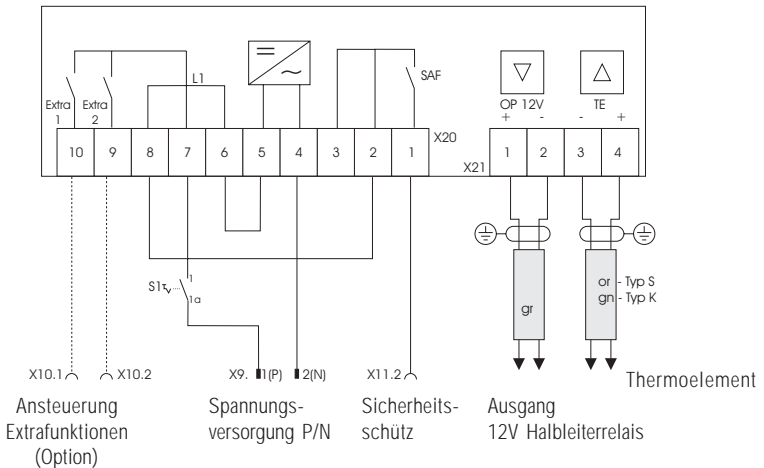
L1

SAF

Extra 1

Extra 2

OP 12V
+ -

TE
- +

| 10 | 9 | 8 | 7 | 6 | 5 | 4 | 3 | 2 | 1 |
|---|---|---|---|---|---|---|---|---|---|

X20

X21

| 1 | 2 | 3 | 4 |
|---|---|---|---|

S1
1
1a

gr

or - Typ S
gn - Typ K

X10.1

X10.2

X9. 1(P) 2(N)

X11.2

Thermoelement

Ansteuerung Extrafunktionen (Option)

Spannungsversorgung P/N

Sicherheitsschütz

Ausgang 12V Halbleiterrelais